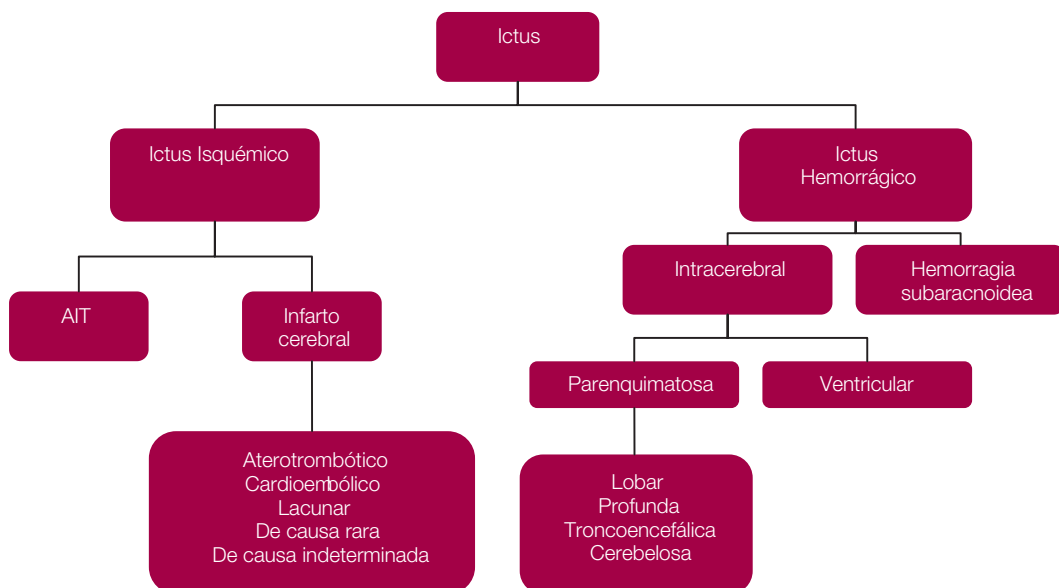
Ictus

Ictus Isquémico

Ictus Hemorrágico

AIT

Infarto cerebral

Intracerebral

Hemorragia subaracnoidea

Parenquimatosa

Ventricular

Aterotrombótico
Cardioembólico
Lacunar
De causa rara
De causa indeterminada

Lobar
Profunda
Troncoencefálica
Cerebelosa